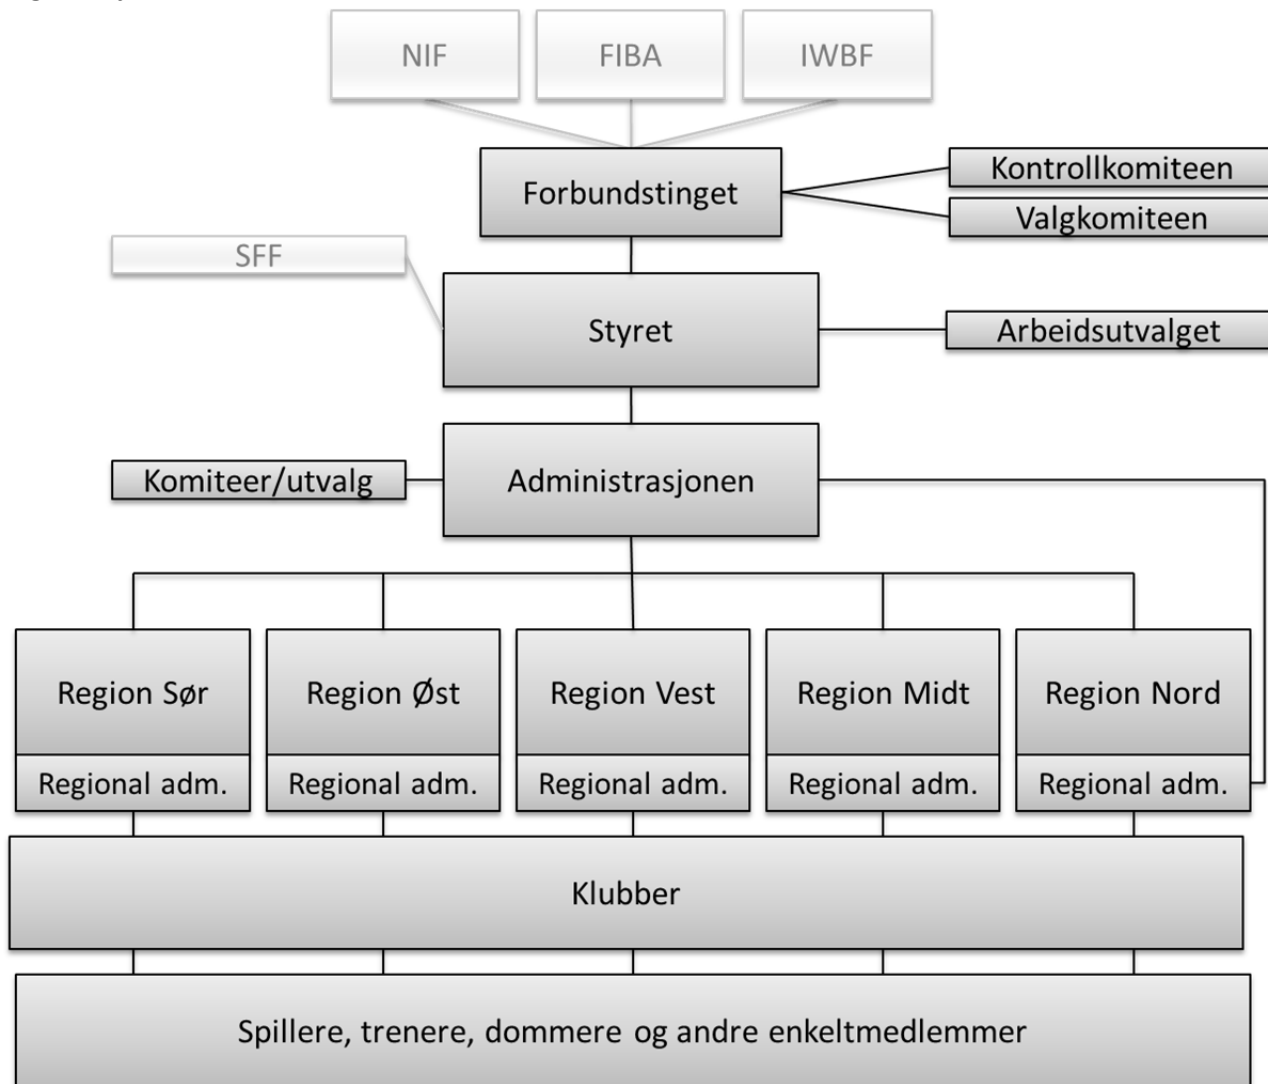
NIF
FIBA
IWBF

Forbundstinget
Kontrollkomiteen
Valgkomiteen

SFF
Styret
Arbeidsutvalget

Komiteer/utvalg
Administrasjonen

Region Sør
Regional adm.
Region Øst
Regional adm.
Region Vest
Regional adm.
Region Midt
Regional adm.
Region Nord
Regional adm.

Klubber

Spillere, trenere, dommere og andre enkeltmedlemmer